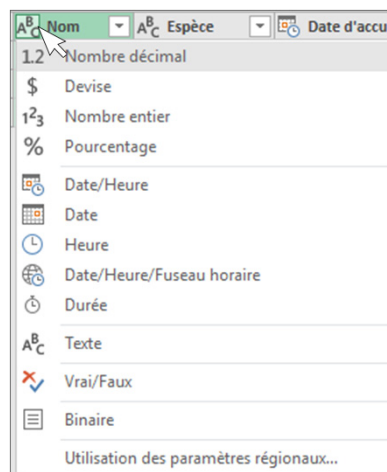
$A^B_C$ Nom | $A^B_C$ Espèce | Date d'accu

1.2 Nombre décimal
$ Devise
$1^2_3$ Nombre entier
% Pourcentage
Date/Heure
Date
Heure
Date/Heure/Fuseau horaire
Durée
$A^B_C$ Texte
Vrai/Faux
Binaire
Utilisation des paramètres régionaux...